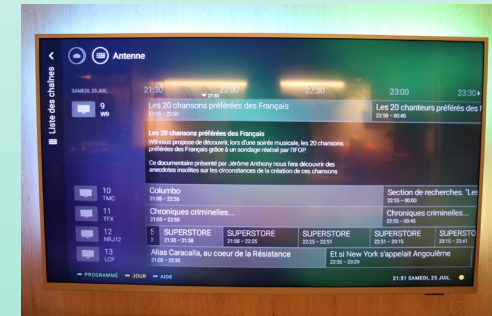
Liste des chaînes

Antenne

SAMEDI 25 JUIL.

21:30 22:00 22:30 23:00 23:30

21:51

9 W9

Les 20 chansons préférées des Français
21:05 – 22:50

Les 20 chanteurs préférés des Fr
22:50 – 00:40

Les 20 chansons préférées des Français

W9 vous propose de découvrir, lors d'une soirée musicale, les 20 chansons préférées des Français grâce à un sondage réalisé par l'IFOP.

Ce documentaire présenté par Jérôme Anthony nous fera découvrir des anecdotes insolites sur les circonstances de la création de ces chansons

10 TMC

Columbo
21:05 – 22:55

Section de recherches. "Les
22:55 – 00:00

11 TFX

Chroniques criminelles....
21:05 – 22:55

Chroniques criminelles...
22:55 – 00:45

12 NRJ12

S

SUPERSTORE
21:35 – 21:58

SUPERSTORE
21:58 – 22:25

SUPERSTORE
22:25 – 22:51

SUPERSTORE
22:51 – 23:15

SUPERSTORE
23:15 – 23:41

13 LCP

Alias Caracalla, au coeur de la Résistance
21:00 – 22:35

Et si New York s'appelait Angoulême
22:35 – 23:29

— PROGRAMME — JOUR — AIDE

21:51 SAMEDI, 25 JUIL.